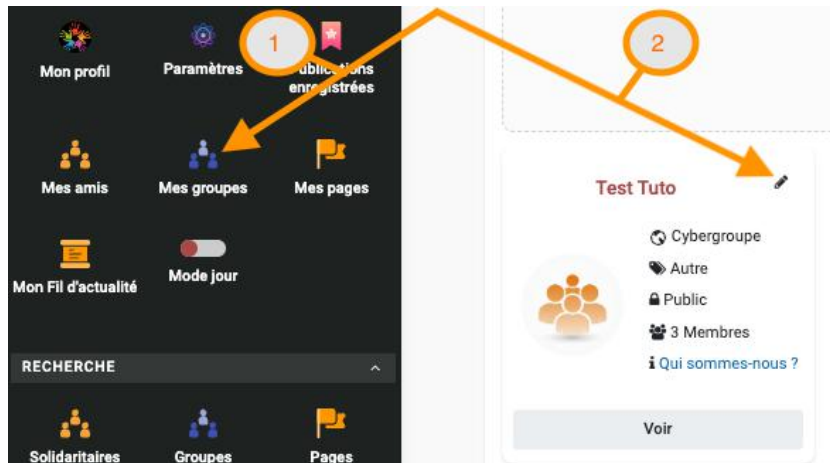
Mon profil

Paramètres

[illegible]ublications enregistrées

1

2

Mes amis

Mes groupes

Mes pages

Mon Fil d'actualité

Mode jour

RECHERCHE

Solidaritaires

Groupes

Pages

Test Tuto

Cybergroupe

Autre

Public

3 Membres

Qui sommes-nous ?

Voir